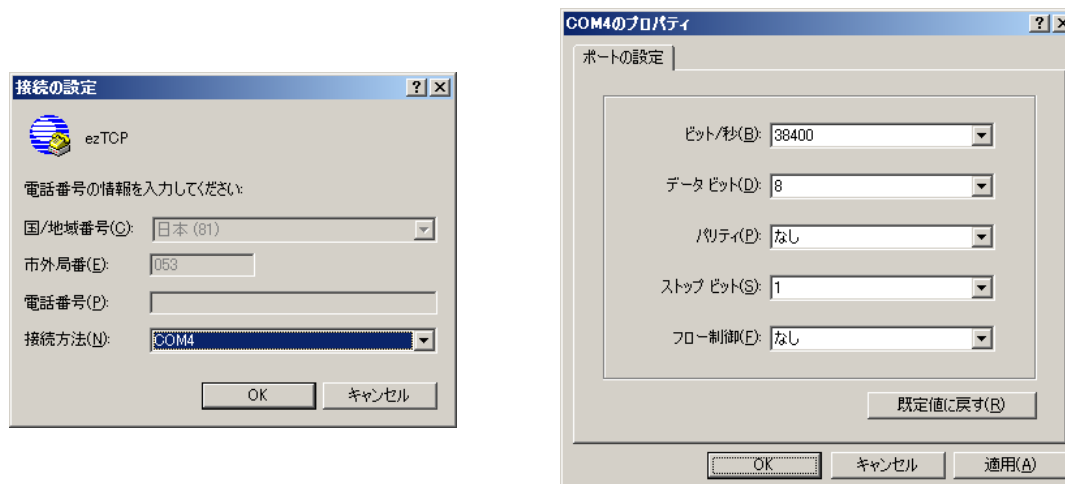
接続の設定 ? X

ezTCP

電話番号の情報を入力してください:

国/地域番号(C): 日本 (81)

市外局番(E): 053

電話番号(P):

接続方法(N): COM4

OK キャンセル

COM4のプロパティ ? X

ポートの設定

ビット/秒(B): 38400

データ ビット(D): 8

パリティ(P): なし

ストップ ビット(S): 1

フロー制御(F): なし

既定値に戻す(R)

OK キャンセル 適用(A)